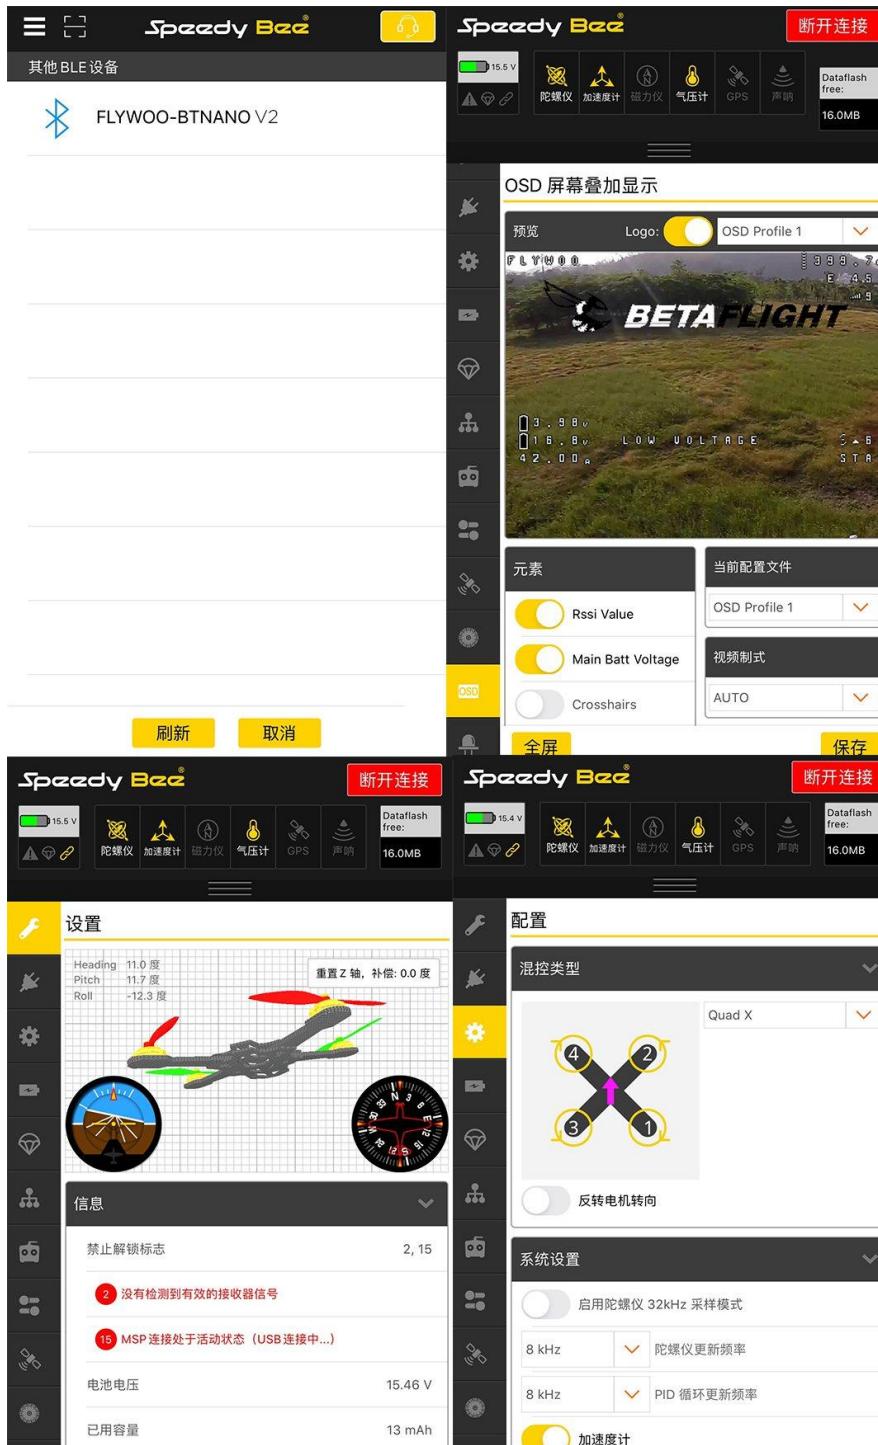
Speedy Bee

其他BLE设备

FLYWOO-BTNANO V2

刷新 取消

Speedy Bee 断开连接

15.5 V

陀螺仪 加速度计 磁力仪 气压计 GPS 声呐

Dataflash free: 16.0MB

OSD 屏幕叠加显示

预览 Logo: OSD Profile 1

FLYWOO

BETAFLIGHT

3.98v
16.8v LOW VOLTAGE
42.00A

元素

Rssi Value

Main Batt Voltage

Crosshairs

当前配置文件

OSD Profile 1

视频制式

AUTO

OSD

全屏 保存

Speedy Bee 断开连接

15.5 V

陀螺仪 加速度计 磁力仪 气压计 GPS 声呐

Dataflash free: 16.0MB

设置

Heading 11.0 度
Pitch 11.7 度
Roll -12.3 度

重置 Z 轴，补偿: 0.0 度

信息

禁止解锁标志 2, 15

2 没有检测到有效的接收器信号

15 MSP 连接处于活动状态（USB连接中...）

电池电压 15.46 V

已用容量 13 mAh

Speedy Bee 断开连接

15.4 V

陀螺仪 加速度计 磁力仪 气压计 GPS 声呐

Dataflash free: 16.0MB

配置

混控类型

Quad X

4 2 3 1

反转电机转向

系统设置

启用陀螺仪 32kHz 采样模式

8 kHz 陀螺仪更新频率

8 kHz PID 循环更新频率

加速度计